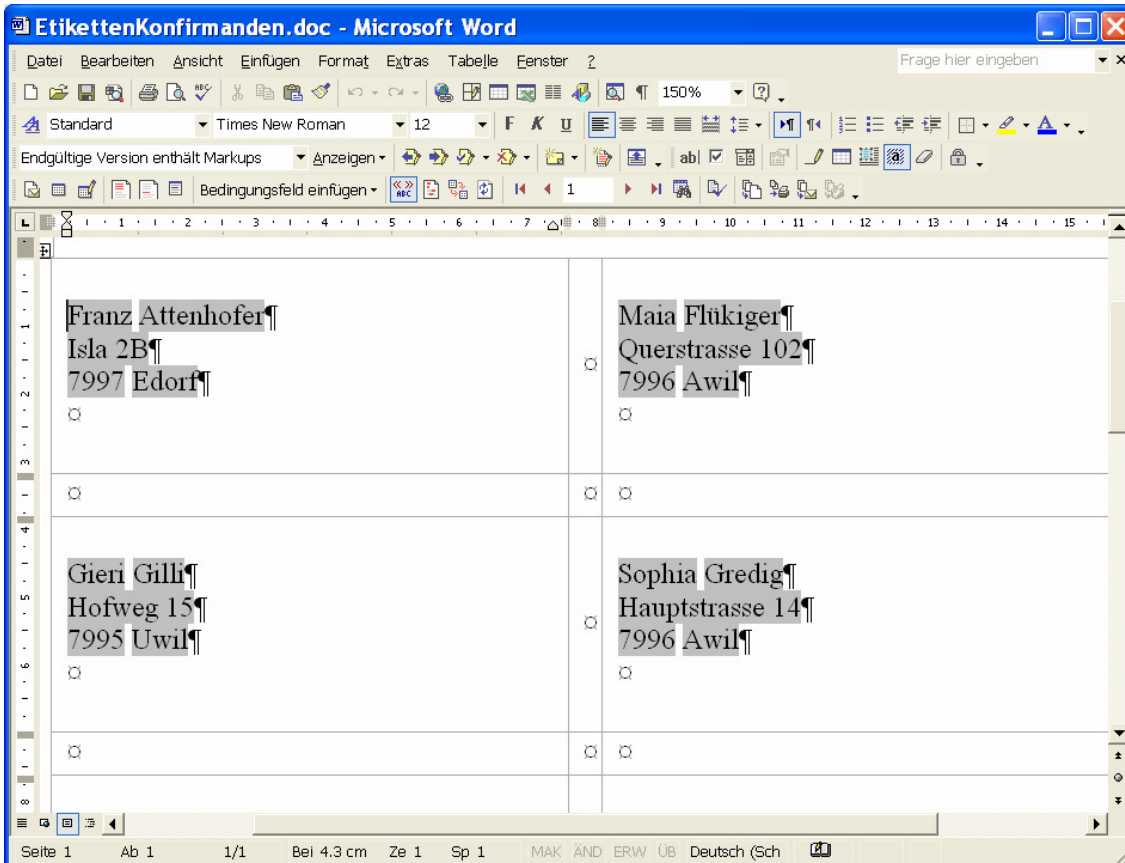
EtikettenKonfirmanden.doc - Microsoft Word

Datei Bearbeiten Ansicht Einfügen Format Extras Tabelle Fenster ?

Frage hier eingeben

150%

Standard Times New Roman 12

Endgültige Version enthält Markups Anzeigen

Bedingungsfeld einfügen 1

| Franz Attenhofer¶ Isla 2B¶ 7997 Edorf¶ ¤ | ¤ | Maia Flükiger¶ Querstrasse 102¶ 7996 Awil¶ ¤ |
|---|---|---|
| ¤ | ¤ | ¤ |
| Gieri Gilli¶ Hofweg 15¶ 7995 Uwil¶ ¤ | ¤ | Sophia Gredig¶ Hauptstrasse 14¶ 7996 Awil¶ ¤ |
| ¤ | ¤ | ¤ |

Seite 1 Ab 1 1/1 Bei 4.3 cm Ze 1 Sp 1 MAK ÄND ERW ÜB Deutsch (Sch